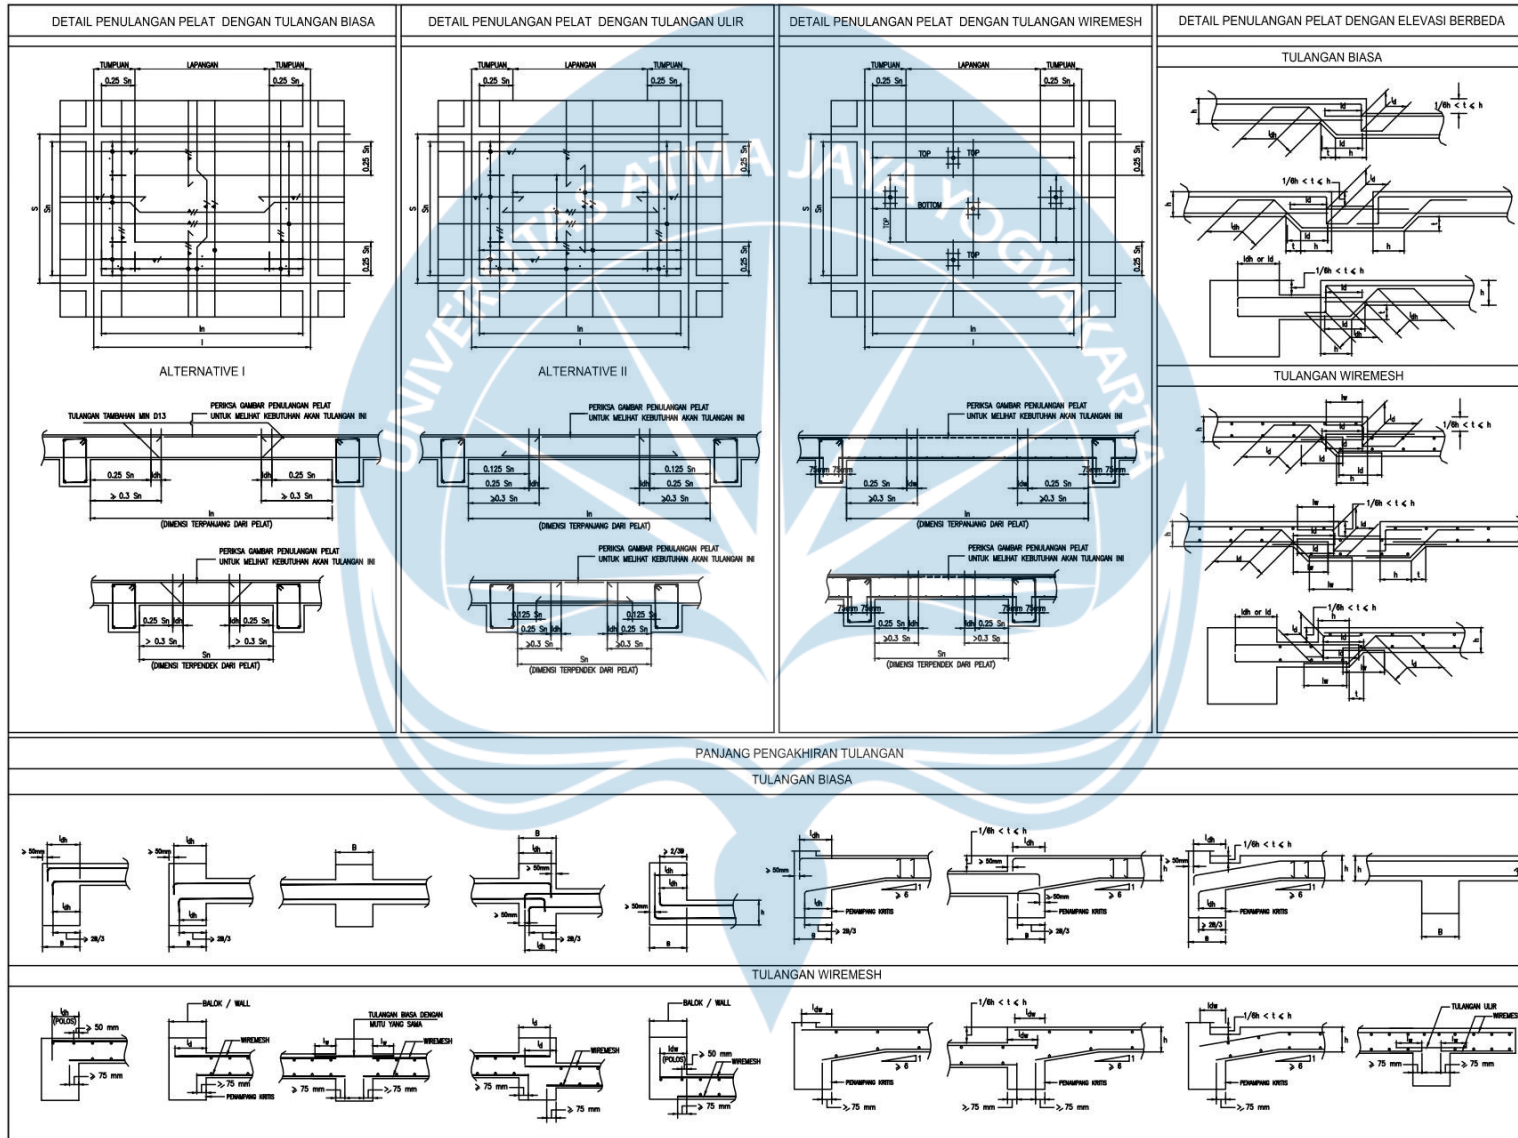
DETAIL PENULANGAN PELAT DENGAN TULANGAN BIASA

TUMPUAN LAPANGAN TUMPUAN
0.25 Sn 0.25 Sn
0.25 Sn
0.25 Sn
S Sn
ln
l

ALTERNATIVE I

TULANGAN TAMBAHAN MIN D13
PERIKSA GAMBAR PENULANGAN PELAT UNTUK MELIHAT KEBUTUHAN AKAN TULANGAN INI
0.25 Sn ldh ldh 0.25 Sn
> 0.3 Sn > 0.3 Sn
ln
(DIMENSI TERPANJANG DARI PELAT)

PERIKSA GAMBAR PENULANGAN PELAT UNTUK MELIHAT KEBUTUHAN AKAN TULANGAN INI
0.25 Sn ldh ldh 0.25 Sn
> 0.3 Sn > 0.3 Sn
Sn
(DIMENSI TERPENDEK DARI PELAT)

DETAIL PENULANGAN PELAT DENGAN TULANGAN ULIR

TUMPUAN LAPANGAN TUMPUAN
0.25 Sn 0.25 Sn
0.25 Sn
0.25 Sn
S Sn
ln
l

ALTERNATIVE II

PERIKSA GAMBAR PENULANGAN PELAT UNTUK MELIHAT KEBUTUHAN AKAN TULANGAN INI
0.125 Sn 0.125 Sn
0.25 Sn ldh ldh 0.25 Sn
≥0.3 Sn ≥0.3 Sn
ln
(DIMENSI TERPANJANG DARI PELAT)

PERIKSA GAMBAR PENULANGAN PELAT UNTUK MELIHAT KEBUTUHAN AKAN TULANGAN INI
0.125 Sn 0.125 Sn
0.25 Sn ldh ldh 0.25 Sn
≥0.3 Sn ≥0.3 Sn
Sn
(DIMENSI TERPENDEK DARI PELAT)

DETAIL PENULANGAN PELAT DENGAN TULANGAN WIREMESH

TUMPUAN LAPANGAN TUMPUAN
0.25 Sn 0.25 Sn
TOP TOP
BOTTOM
TOP
TOP
0.25 Sn
0.25 Sn
S Sn
ln
l

PERIKSA GAMBAR PENULANGAN PELAT UNTUK MELIHAT KEBUTUHAN AKAN TULANGAN INI
75mm 75mm 75mm 75mm
0.25 Sn ldw ldw 0.25 Sn
≥0.3 Sn ≥0.3 Sn
ln
(DIMENSI TERPANJANG DARI PELAT)

PERIKSA GAMBAR PENULANGAN PELAT UNTUK MELIHAT KEBUTUHAN AKAN TULANGAN INI
75mm 75mm 75mm 75mm
0.25 Sn ldh ldh 0.25 Sn
≥0.3 Sn ≥0.3 Sn
Sn
(DIMENSI TERPENDEK DARI PELAT)

DETAIL PENULANGAN PELAT DENGAN ELEVASI BERBEDA

TULANGAN BIASA
ld 1/6h < t ≤ h
ldh ld t h
1/6h < t ≤ h
ld ld ldh
t h h
ldh or ld 1/6h < t ≤ h
ld h
ld ldh
h

TULANGAN WIREMESH
lw 1/6h < t ≤ h
ld ld ld ld
h
lw 1/6h < t ≤ h
ld ld lw
h t
ldh or ld 1/6h < t ≤ h
ld lw t

PANJANG PENGAKHIRAN TULANGAN

TULANGAN BIASA

> 50mm ldh ldh B ≥ 2B/3
> 50mm ldh B ≥ 2B/3
B
B ldh > 50mm > 50mm ldh ≥ 2B/3
≥ 2/3B ldh ldh > 50mm h B
ldh > 50mm ldh ≥ 6 PENAMPANG KRITIS B ≥ 2B/3
1/6h < t ≤ h ldh > 50mm h ≥ 6 > 50mm PENAMPANG KRITIS B ≥ 2B/3
ldh 1/6h < t ≤ h > 50mm h ≥ 6 ldh PENAMPANG KRITIS ≥ 2B/3 B
h h B

TULANGAN WIREMESH

ldh (POLOS) > 50 mm > 75 mm
BALOK / WALL ld WIREMESH > 75 mm PENAMPANG KRITIS
TULANGAN BIASA DENGAN MUTU YANG SAMA lw WIREMESH > 75 mm > 75 mm
ld WIREMESH > 75 mm > 75 mm
BALOK / WALL ldw (POLOS) > 50 mm WIREMESH > 75 mm
ldw ≥ 6 PENAMPANG KRITIS > 75 mm
1/6h < t ≤ h ldw h ≥ 6 PENAMPANG KRITIS > 75 mm > 75 mm
ldw 1/6h < t ≤ h h ≥ 6 PENAMPANG KRITIS > 75 mm
TULANGAN ULIR WIREMESH h > 75 mm > 75 mm